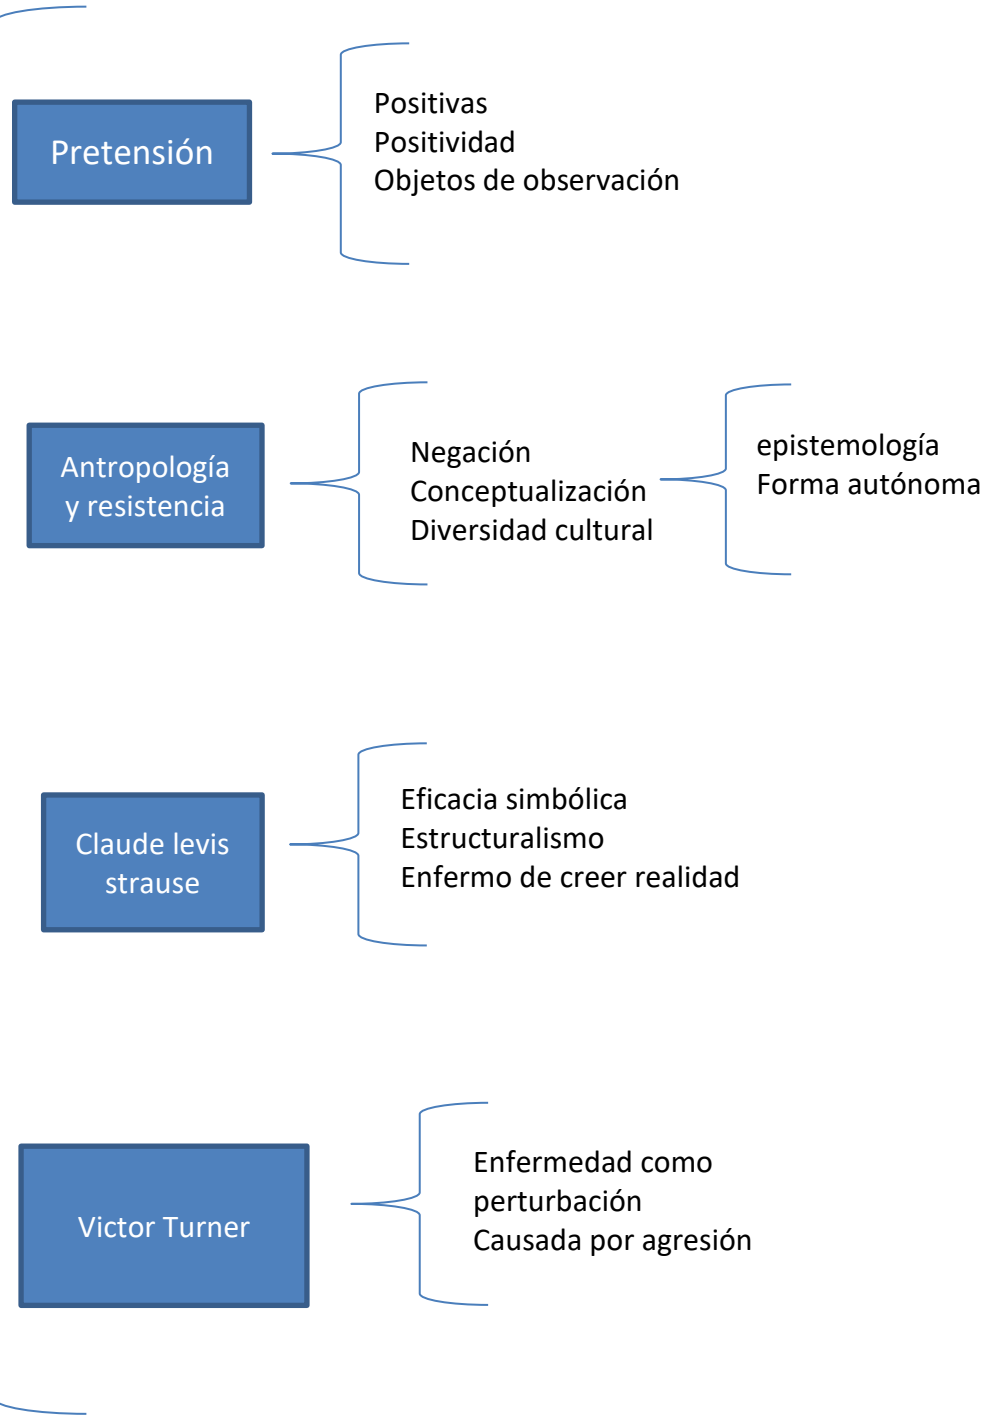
Pretensión

Positivas
Positividad
Objetos de observación

Antropología y resistencia

Negación
Conceptualización
Diversidad cultural

epistemología
Forma autónoma

Claude levis strause

Eficacia simbólica
Estructuralismo
Enfermo de creer realidad

Victor Turner

Enfermedad como perturbación
Causada por agresión